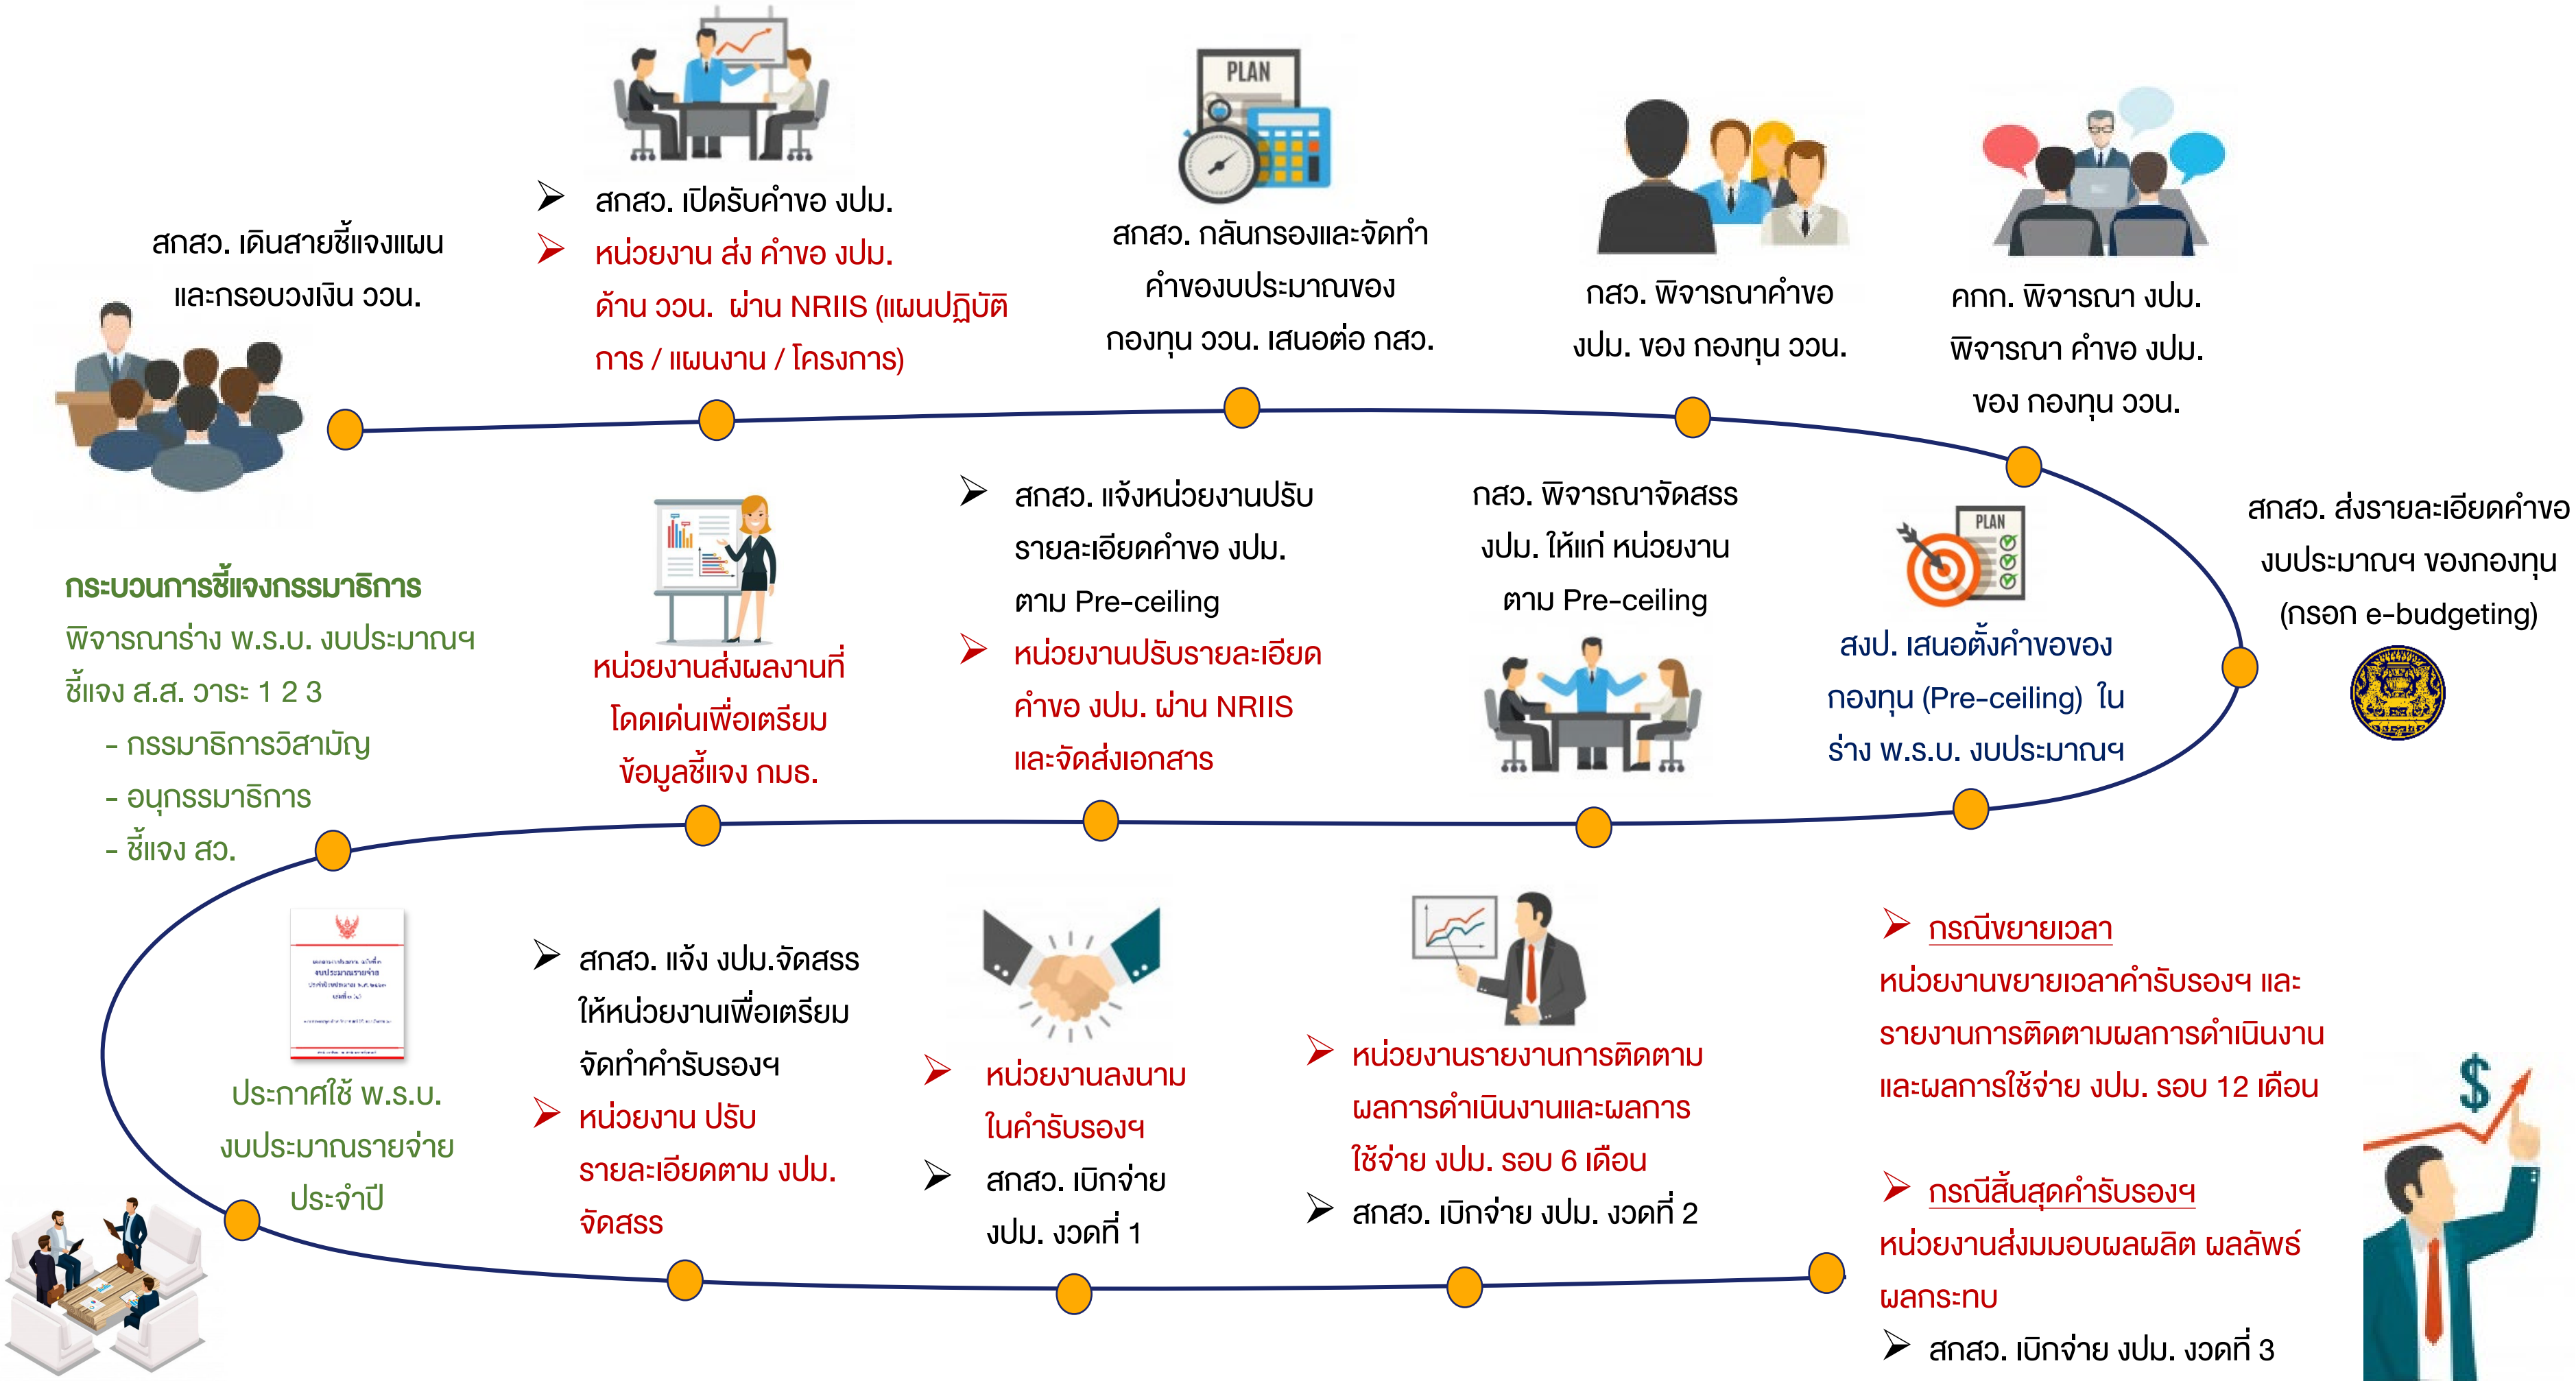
สกสว. เดินสายชี้แจงแผนและกรอบวงเงิน ววน.

สกสว. เปิดรับคำขอ งปม.
หน่วยงาน ส่ง คำขอ งปม. ด้าน ววน. ผ่าน NRIIS (แผนปฏิบัติการ / แผนงาน / โครงการ)

PLAN

สกสว. กลั่นกรองและจัดทำคำของบประมาณของกองทุน ววน. เสนอต่อ กสว.

กสว. พิจารณาคำขอ งปม. ของ กองทุน ววน.

คกก. พิจารณา งปม. พิจารณา คำขอ งปม. ของ กองทุน ววน.

สกสว. ส่งรายละเอียดคำของบประมาณฯ ของกองทุน (กรอก e-budgeting)

PLAN

สงป. เสนอตั้งคำขอของกองทุน (Pre-ceiling) ใน ร่าง พ.ร.บ. งบประมาณฯ

กสว. พิจารณาจัดสรร งปม. ให้แก่ หน่วยงาน ตาม Pre-ceiling

สกสว. แจ้งหน่วยงานปรับรายละเอียดคำขอ งปม. ตาม Pre-ceiling
หน่วยงานปรับรายละเอียดคำขอ งปม. ผ่าน NRIIS และจัดส่งเอกสาร

หน่วยงานส่งผลงานที่โดดเด่นเพื่อเตรียมข้อมูลชี้แจง กมธ.

กระบวนการชี้แจงกรรมาธิการ
พิจารณาร่าง พ.ร.บ. งบประมาณฯ ชี้แจง ส.ส. วาระ 1 2 3
- กรรมาธิการวิสามัญ
- อนุกรรมาธิการ
- ชี้แจง สว.

ประกาศใช้ พ.ร.บ. งบประมาณรายจ่ายประจำปี

สกสว. แจ้ง งปม.จัดสรรให้หน่วยงานเพื่อเตรียมจัดทำคำรับรองฯ
หน่วยงาน ปรับรายละเอียดตาม งปม. จัดสรร

หน่วยงานลงนามในคำรับรองฯ
สกสว. เบิกจ่าย งปม. งวดที่ 1

หน่วยงานรายงานการติดตามผลการดำเนินงานและผลการใช้จ่าย งปม. รอบ 6 เดือน
สกสว. เบิกจ่าย งปม. งวดที่ 2

กรณีขยายเวลา
หน่วยงานขยายเวลาคำรับรองฯ และรายงานการติดตามผลการดำเนินงานและผลการใช้จ่าย งปม. รอบ 12 เดือน

กรณีสิ้นสุดคำรับรองฯ
หน่วยงานส่งมอบผลผลิต ผลลัพธ์ ผลกระทบ
สกสว. เบิกจ่าย งปม. งวดที่ 3

$